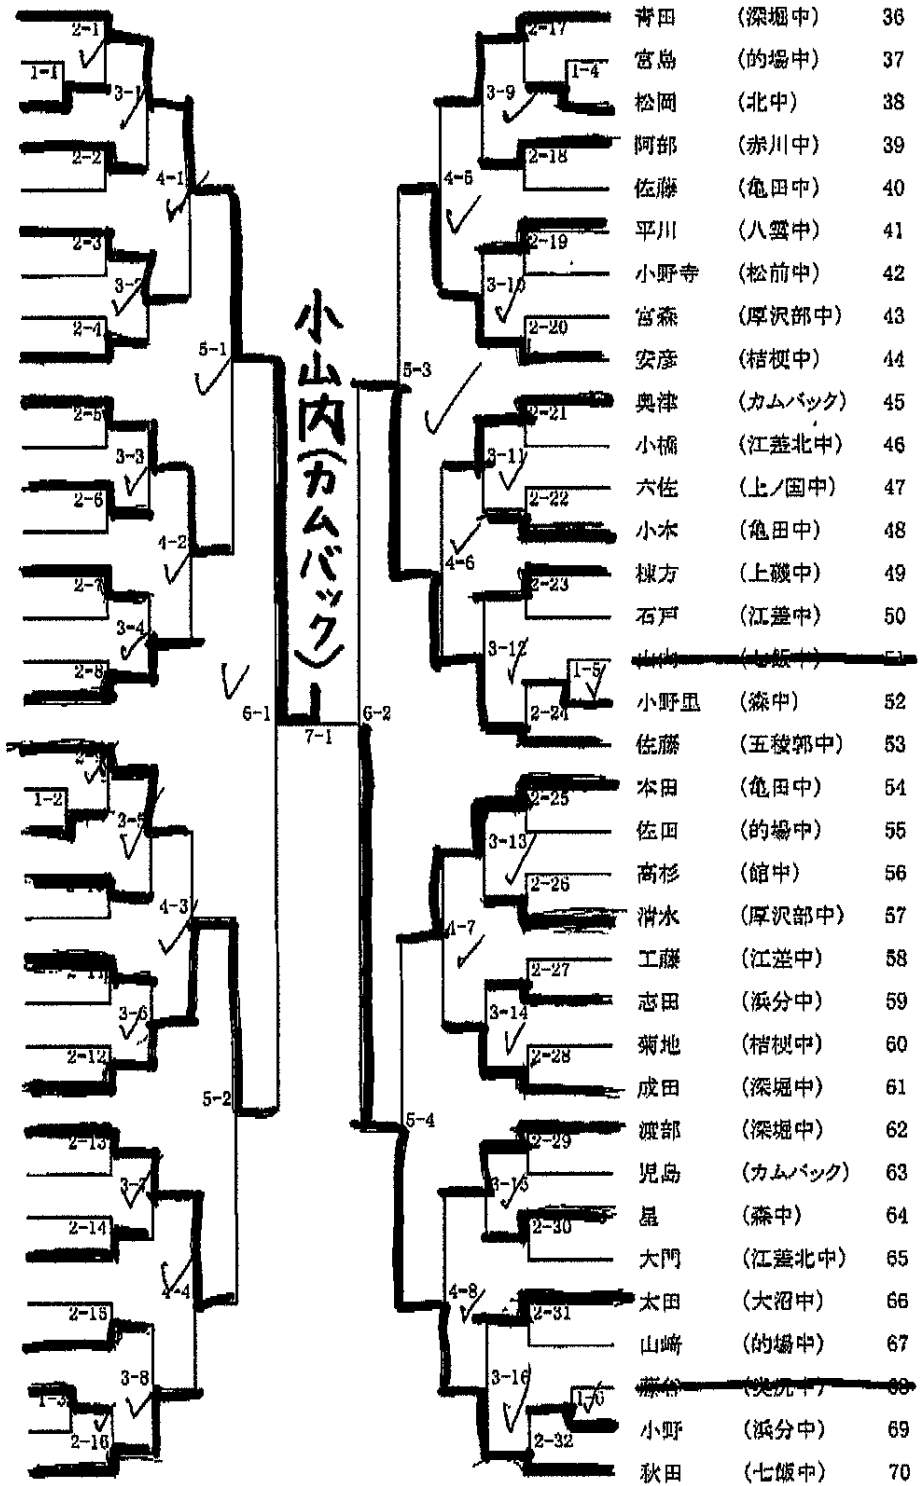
2-1
1-1
3-1
2-2
4-1
2-3
3-2
2-4
5-1
2-5
3-3
2-6
4-2
2-7
3-4
2-8
6-1
2-9
1-2
3-5
2-10
4-3
2-11
3-6
2-12
5-2
2-13
3-7
2-14
4-4
2-15
3-8
1-3
2-16

小山内(カムバック)

7-1
6-2
5-3
5-4

2-17
1-4
3-9
2-18
4-5
2-19
3-10
2-20
2-21
3-11
2-22
4-6
2-23
3-12
1-5
2-24
2-25
3-13
2-26
4-7
2-27
3-14
2-28
2-29
3-15
2-30
4-8
2-31
3-16
1-6
2-32

| | | |
|---|---|---|
| 青田 | (深堀中) | 36 |
| 宮島 | (的場中) | 37 |
| 松岡 | (北中) | 38 |
| 阿部 | (赤川中) | 39 |
| 佐藤 | (亀田中) | 40 |
| 平川 | (八雲中) | 41 |
| 小野寺 | (松前中) | 42 |
| 宮森 | (厚沢部中) | 43 |
| 安彦 | (桔梗中) | 44 |
| 奥津 | (カムバック) | 45 |
| 小橋 | (江差北中) | 46 |
| 六佐 | (上ノ国中) | 47 |
| 小木 | (亀田中) | 48 |
| 棟方 | (上磯中) | 49 |
| 石戸 | (江差中) | 50 |
| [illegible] | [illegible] | 51 |
| 小野里 | (森中) | 52 |
| 佐藤 | (五稜郭中) | 53 |
| 本田 | (亀田中) | 54 |
| 佐田 | (的場中) | 55 |
| 高杉 | (館中) | 56 |
| 清水 | (厚沢部中) | 57 |
| 工藤 | (江差中) | 58 |
| 志田 | (浜分中) | 59 |
| 菊地 | (桔梗中) | 60 |
| 成田 | (深堀中) | 61 |
| 渡部 | (深堀中) | 62 |
| 児島 | (カムバック) | 63 |
| 星 | (森中) | 64 |
| 大門 | (江差北中) | 65 |
| 太田 | (大沼中) | 66 |
| 山崎 | (的場中) | 67 |
| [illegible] | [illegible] | 68 |
| 小野 | (浜分中) | 69 |
| 秋田 | (七飯中) | 70 |